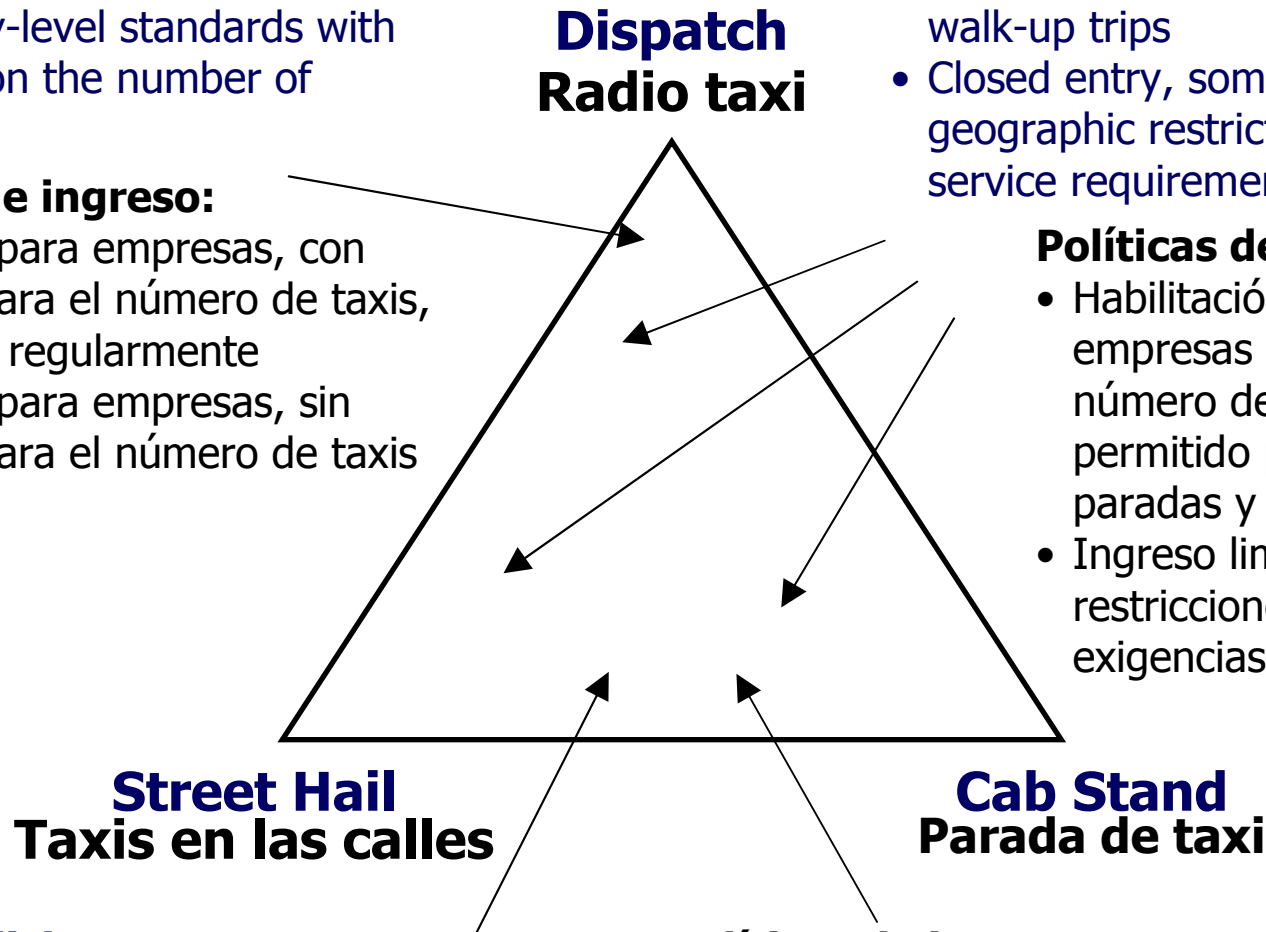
y-level standards with on the number of

e ingreso:
para empresas, con ara el número de taxis, regularmente
para empresas, sin ara el número de taxis

Dispatch
Radio taxi

walk-up trips
• Closed entry, som geographic restrict service requiremen

Políticas de
• Habilitació empresas número de permitido paradas y
• Ingreso lim restriccione exigencias

Street Hail
Taxis en las calles

Cab Stand
Parada de taxi